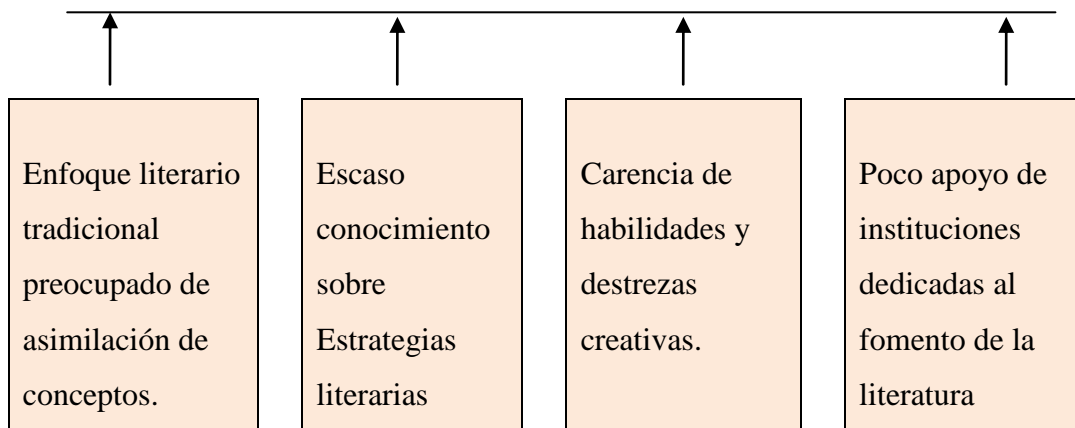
Enfoque literario tradicional preocupado de asimilación de conceptos.

Escaso conocimiento sobre Estrategias literarias

Carencia de habilidades y destrezas creativas.

Poco apoyo de instituciones dedicadas al fomento de la literatura